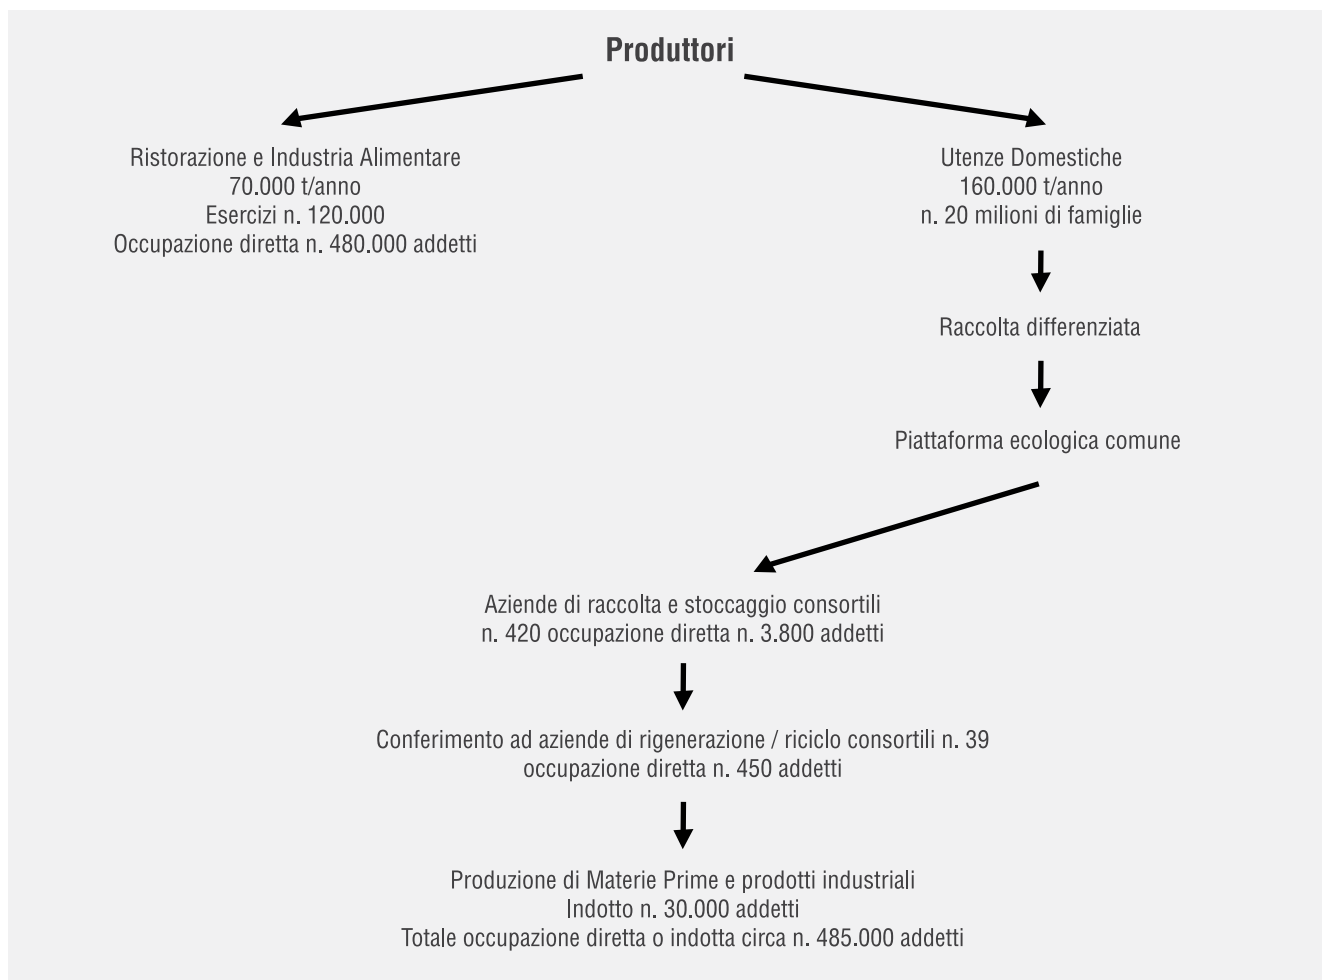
Produttori

Ristorazione e Industria Alimentare
70.000 t/anno
Esercizi n. 120.000
Occupazione diretta n. 480.000 addetti

Utenze Domestiche
160.000 t/anno
n. 20 milioni di famiglie

Raccolta differenziata

Piattaforma ecologica comune

Aziende di raccolta e stoccaggio consortili
n. 420 occupazione diretta n. 3.800 addetti

Conferimento ad aziende di rigenerazione / riciclo consortili n. 39
occupazione diretta n. 450 addetti

Produzione di Materie Prime e prodotti industriali
Indotto n. 30.000 addetti
Totale occupazione diretta o indotta circa n. 485.000 addetti